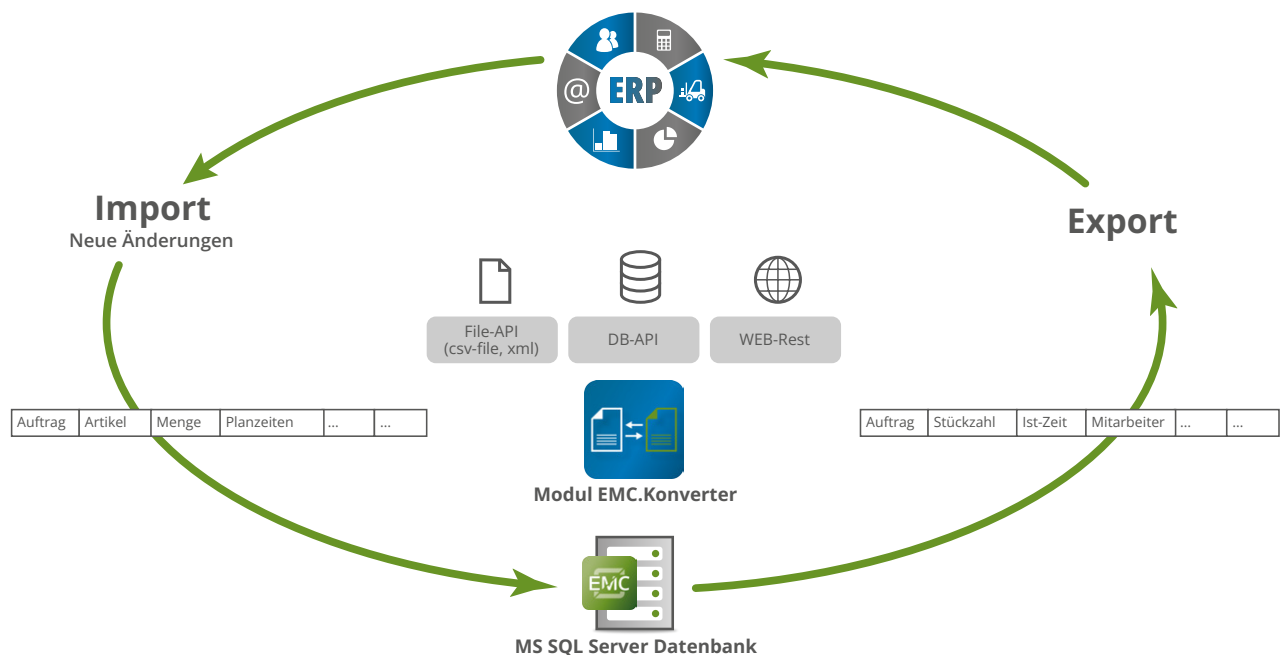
ERP

Import
Neue Änderungen

Export

File-API
(csv-file, xml)

DB-API

WEB-Rest

| Auftrag | Artikel | Menge | Planzeiten | ... | ... |
|---|---|---|---|---|---|

| Auftrag | Stückzahl | Ist-Zeit | Mitarbeiter | ... | ... |
|---|---|---|---|---|---|

Modul EMC.Konverter

EMC

MS SQL Server Datenbank